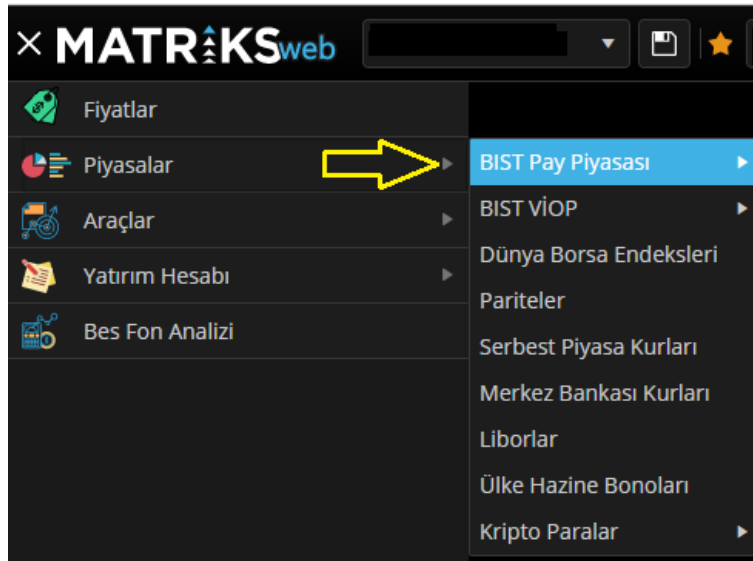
× MATRİKSweb

Fiyatlar
Piyasalar
Araçlar
Yatırım Hesabı
Bes Fon Analizi

BIST Pay Piyasası
BIST VİOP
Dünya Borsa Endeksleri
Pariteler
Serbest Piyasa Kurları
Merkez Bankası Kurları
Liborlar
Ülke Hazine Bonoları
Kripto Paralar